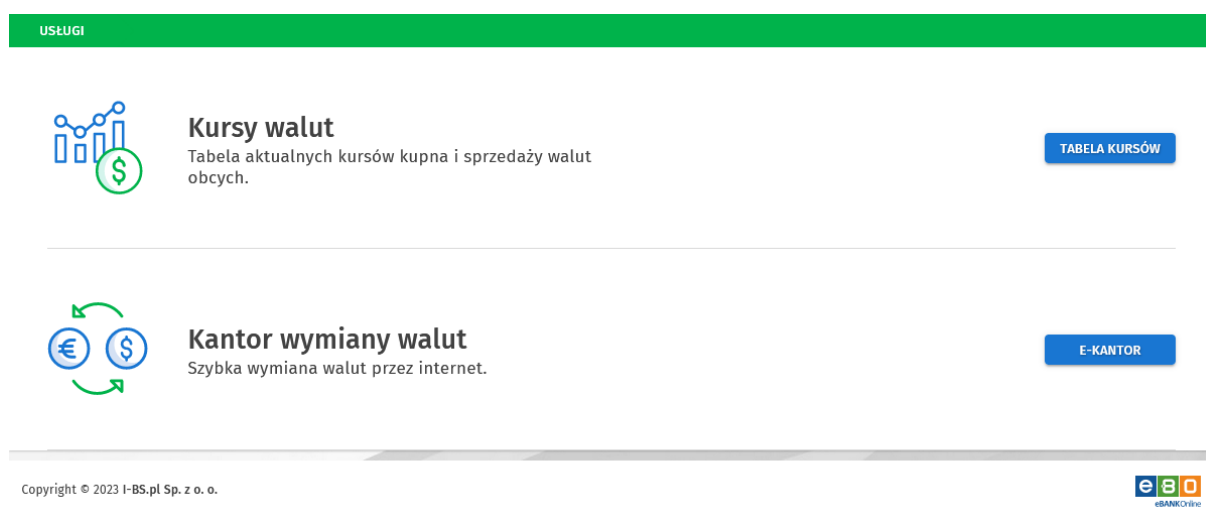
USŁUGI

Kursy walut
Tabela aktualnych kursów kupna i sprzedaży walut obcych.

TABELA KURSÓW

Kantor wymiany walut
Szybka wymiana walut przez internet.

E-KANTOR

Copyright © 2023 I-BS.pl Sp. z o. o.

eBO
eBANKOnline